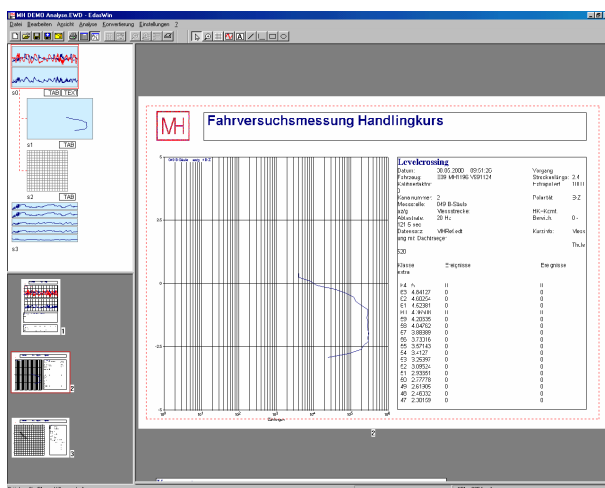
MH DEMO Analyse.EWD - EdasWin

Datei Bearbeiten Ansicht Analyse Konvertierung Einstellungen ?

s0 TAB TEX

s1 TAB

s2 TAB

s3

1

2

3

MH

Fahrversuchsmessung Handlingkurs

Levelcrossing

Datum: 30.05.2000 09:51:25
Fahrzeug: 039 MH1190 V891124
Kalibrierfahrt: 0
Kanalnummer: 2
Messstelle: 049 B-Säule
m/s²
Abtastrate: 20 Hz
T21.5 sec
Dateisatz: MHRef.edt
ang mit Dachträger
520

Vorgang
Streckenlänge: 2.4
Fahrspuren: 0
Polarität: 3-Z
Wegstrecke
HK-Komf.
Bereich: 0-
Kontrolle: Vless
Th.Iv

Klasse
m/s²

Ereignisse

Ereignisse

| | | | |
|---|---|---|---|
| 64 | 6. | 0 | 0 |
| 63 | 4.84127 | 0 | 0 |
| 62 | 4.60254 | 0 | 0 |
| 61 | 4.52381 | 0 | 0 |
| 60 | 4.36448 | 0 | 0 |
| 59 | 4.20635 | 0 | 0 |
| 58 | 4.04762 | 0 | 0 |
| 57 | 3.88889 | 0 | 0 |
| 56 | 3.73016 | 0 | 0 |
| 55 | 3.57143 | 0 | 0 |
| 54 | 3.4127 | 0 | 0 |
| 53 | 3.25397 | 0 | 0 |
| 52 | 3.09524 | 0 | 0 |
| 51 | 2.93651 | 0 | 0 |
| 50 | 2.77778 | 0 | 0 |
| 49 | 2.61905 | 0 | 0 |
| 48 | 2.46032 | 0 | 0 |
| 47 | 2.30159 | 0 | 0 |

5
2.5
0
-2.5
-5

Anzahl

2